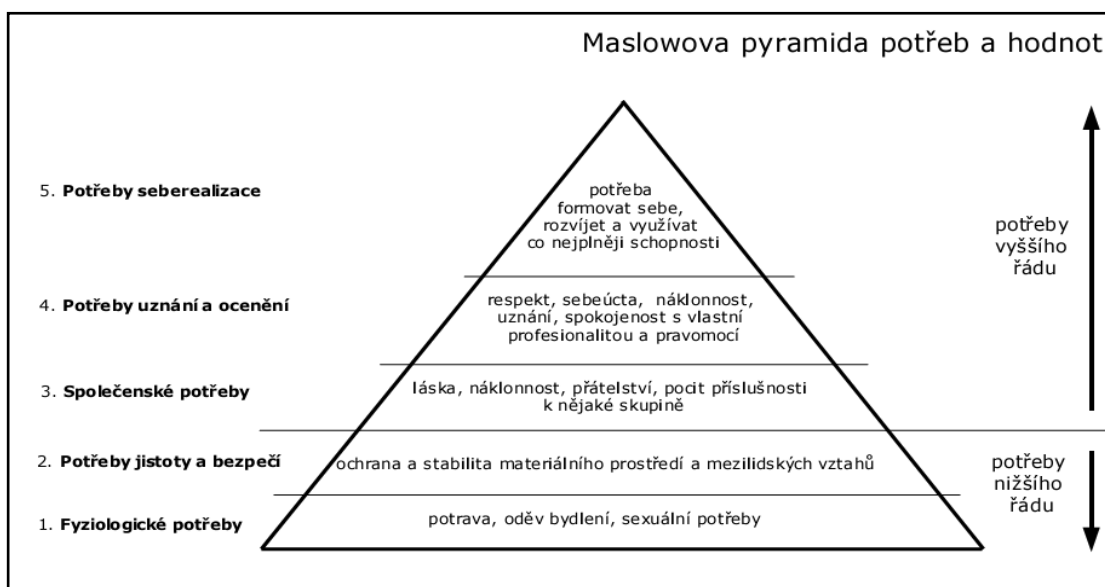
Maslowova pyramida potřeb a hodnot

5. **Potřeby seberealizace**

potřeba formovat sebe, rozvíjet a využívat co nejplněji schopnosti

potřeby vyššího řádu

4. **Potřeby uznání a ocenění**

respekt, sebeúcta, náklonnost, uznání, spokojenost s vlastní profesionalitou a pravomocí

3. **Společenské potřeby**

láska, náklonnost, přátelství, pocit příslušnosti k nějaké skupině

2. **Potřeby jistoty a bezpečí**

ochrana a stabilita materiálního prostředí a mezilidských vztahů

potřeby nižšího řádu

1. **Fyziologické potřeby**

potrava, oděv bydlení, sexuální potřeby